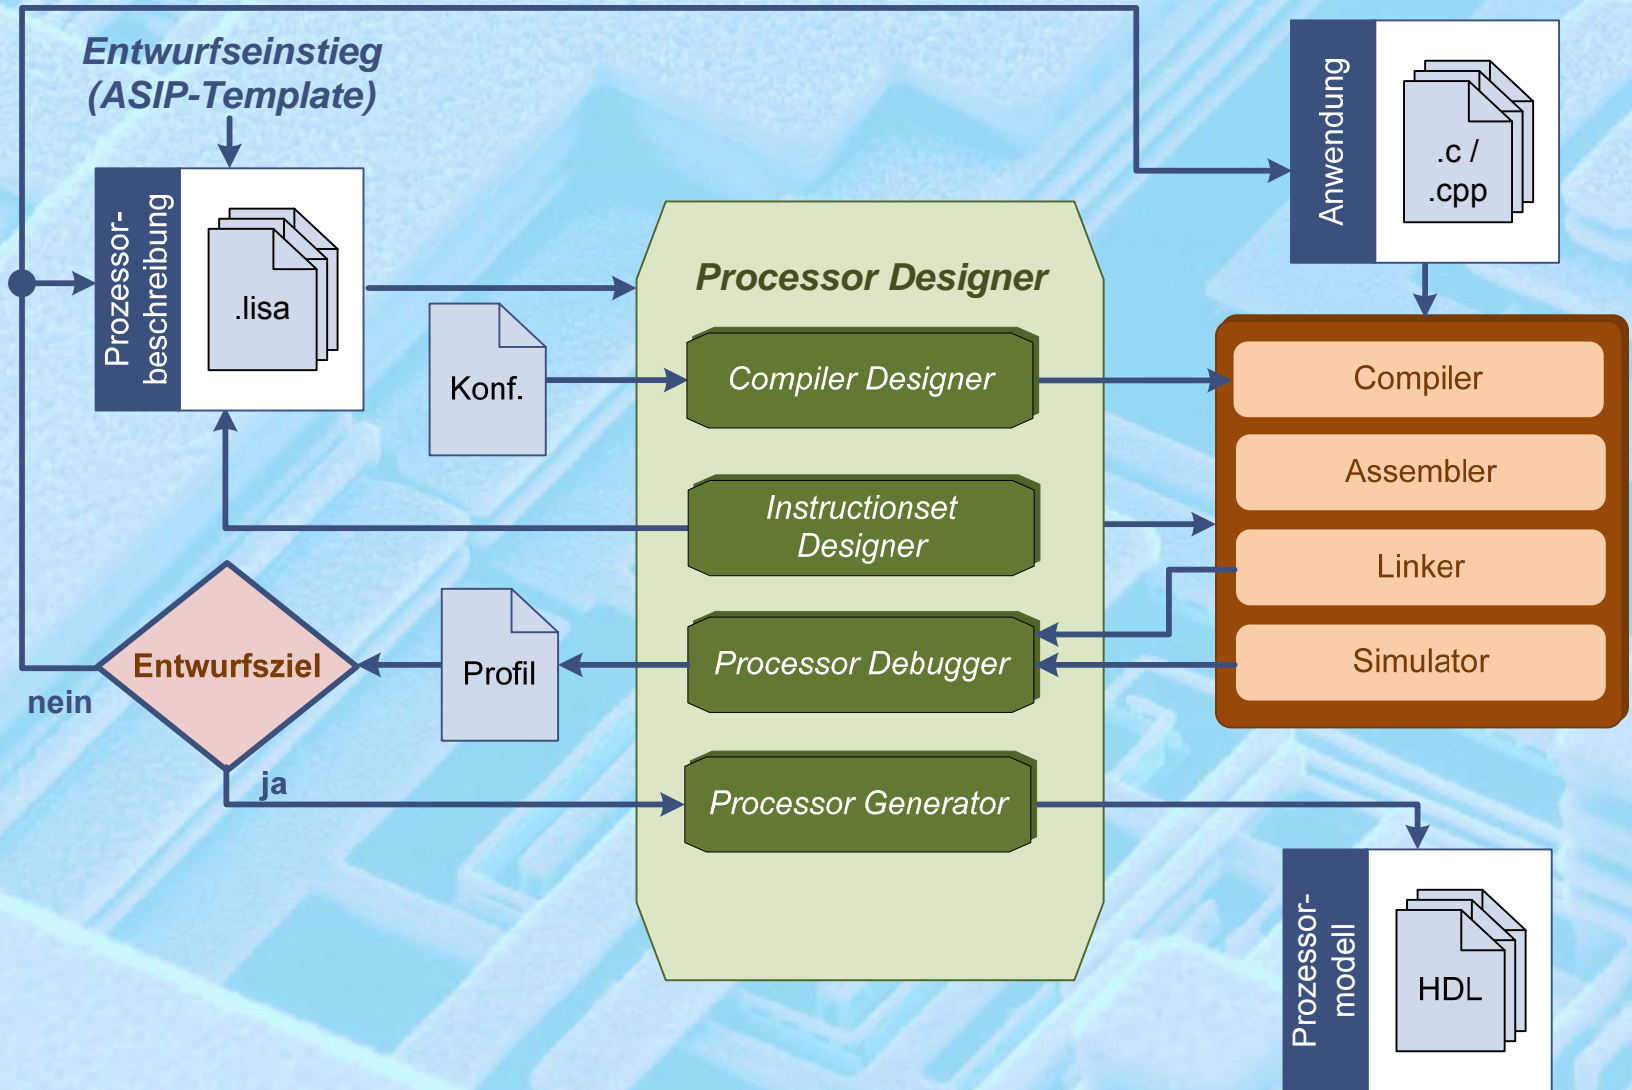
Entwurfseinstieg
(ASIP-Template)

Prozessor-
beschreibung

.lisa

Anwendung

.c /
.cpp

Processor Designer

Konf.

Compiler Designer

Instructionset
Designer

Processor Debugger

Processor Generator

Compiler

Assembler

Linker

Simulator

Entwurfsziel

nein

ja

Profil

Prozessor-
modell

HDL